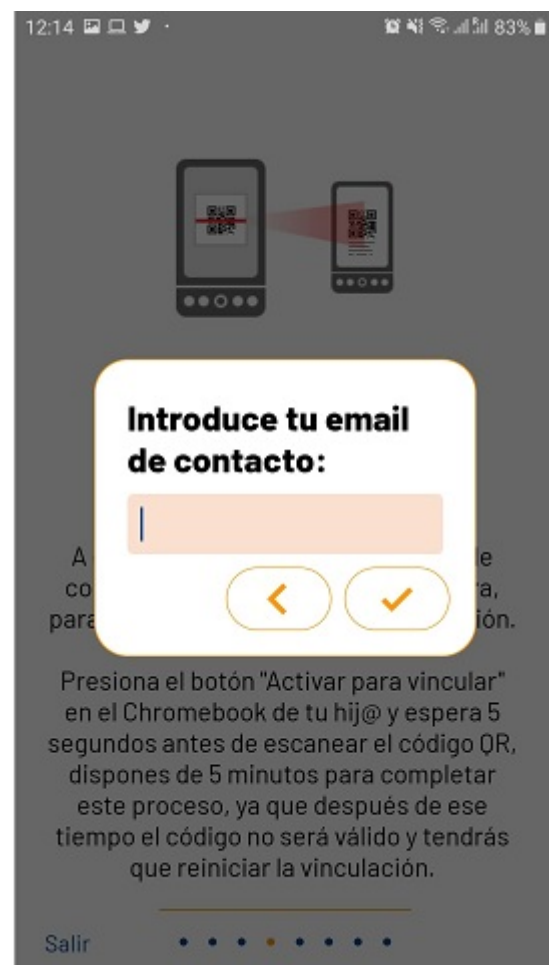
12:14 83%

Introduce tu email de contacto:

A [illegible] e
co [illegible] ra,
para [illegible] ión.

Presiona el botón "Activar para vincular" en el Chromebook de tu hij@ y espera 5 segundos antes de escanear el código QR, dispones de 5 minutos para completar este proceso, ya que después de ese tiempo el código no será válido y tendrás que reiniciar la vinculación.

Salir